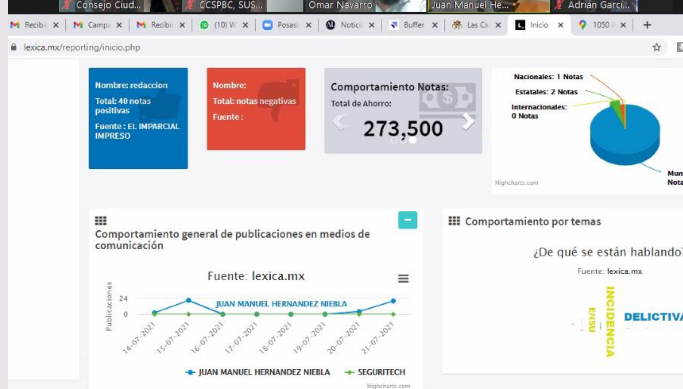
Consejo Ciud... CCSPBC, SUS... Omar Navarro Juan Manuel He... Adrián Garci...

Recibi | Campa | Recibi | (10) W | Posesi | Notici | Buffer | Las Ca | Inicio | 1050 | +

lexica.mx/reporting/inicio.php

Nombre: redaccion
Total: 40 notas positivas
Fuente : EL IMPARCIAL IMPRESO

Nombre:
Total: notas negativas
Fuente :

Comportamiento Notas:
Total de Ahorro:
273,500

Nacionales: 1 Notas
Estatales: 2 Notas
Internacionales: 0 Notas
Mun
Nota
Highcharts.com

Comportamiento general de publicaciones en medios de comunicación

Fuente: lexica.mx

JUAN MANUEL HERNANDEZ NIEBLA

Publicaciones
24
0
14-07-2021 15-07-2021 16-07-2021 17-07-2021 18-07-2021 19-07-2021 20-07-2021 21-07-2021

JUAN MANUEL HERNANDEZ NIEBLA SEGURITECH
Highcharts.com

Comportamiento por temas

¿De qué se están hablando

Fuente: lexica.mx

INCIDENCIA
DELICTIVA
ENSU